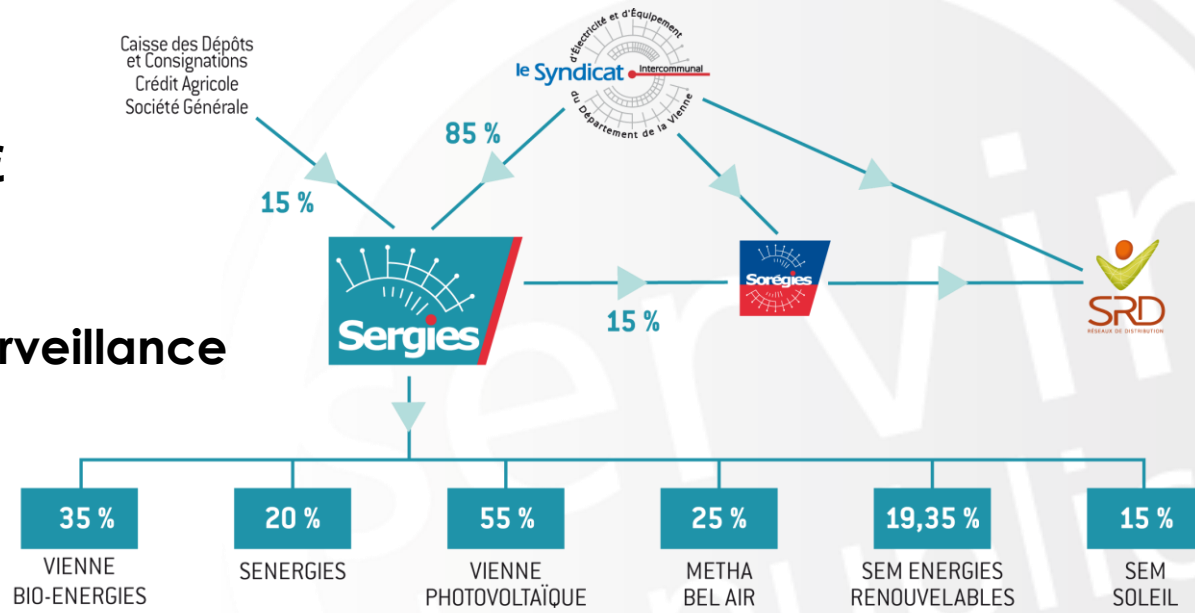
Caisse des Dépôts et Consignations
Crédit Agricole
Société Générale

15 %

85 %

le Syndicat Intercommunal d'Électricité et d'Équipement du Département de la Vienne

E

rveillance

Sergies

15 %

Sorégies

SRD
RÉSEAUX DE DISTRIBUTION

35 %
VIENNE BIO-ENERGIES

20 %
SENERGIES

55 %
VIENNE PHOTOVOLTAÏQUE

25 %
METHA BEL AIR

19,35 %
SEM ENERGIES RENOUVELABLES

15 %
SEM SOLEIL